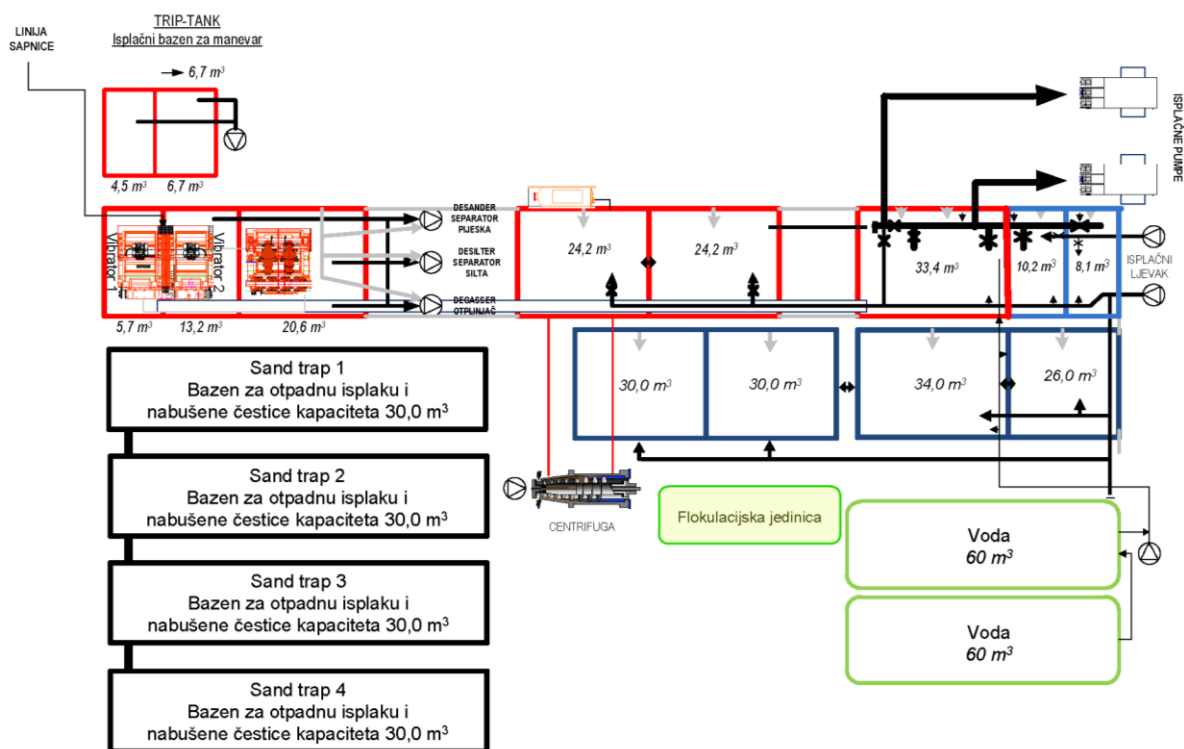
TRIP-TANK
Isplačni bazen za manevar

LINIJA SAPNICE

6,7 $m^3$

4,5 $m^3$ 6,7 $m^3$

Vibrator 1 Vibrator 2

DESANDER SEPARATOR PIJESKA

DESILTER SEPARATOR SILTA

DEGASSER OTPLINJAČ

5,7 $m^3$ 13,2 $m^3$ 20,6 $m^3$

24,2 $m^3$ 24,2 $m^3$ 33,4 $m^3$ 10,2 $m^3$ 8,1 $m^3$

ISPLAČNE PUMPE

ISPLAČNI LJEVAK

30,0 $m^3$ 30,0 $m^3$ 34,0 $m^3$ 26,0 $m^3$

Sand trap 1
Bazen za otpadnu isplaku i nabušene čestice kapaciteta 30,0 $m^3$

Sand trap 2
Bazen za otpadnu isplaku i nabušene čestice kapaciteta 30,0 $m^3$

Sand trap 3
Bazen za otpadnu isplaku i nabušene čestice kapaciteta 30,0 $m^3$

Sand trap 4
Bazen za otpadnu isplaku i nabušene čestice kapaciteta 30,0 $m^3$

CENTRIFUGA

Flokulacijska jedinica

Voda
60 $m^3$

Voda
60 $m^3$